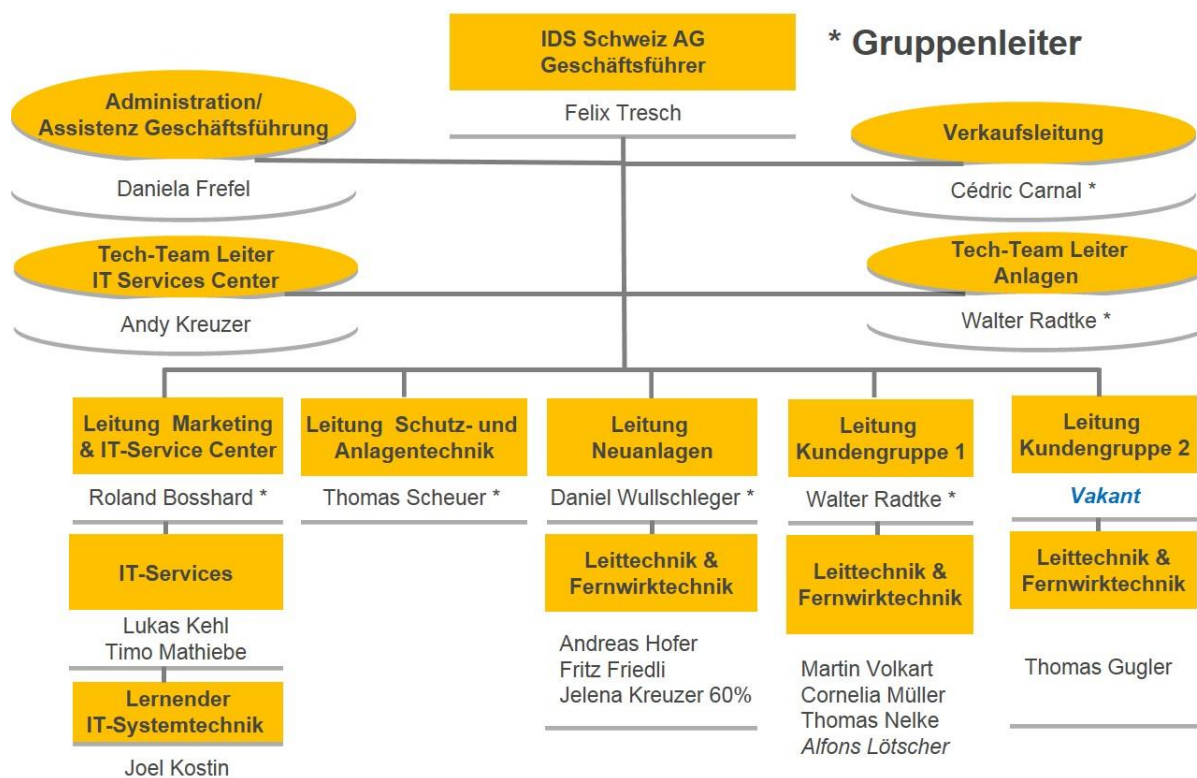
IDS Schweiz AG
Geschäftsführer

Felix Tresch

* Gruppenleiter

Administration/
Assistenz Geschäftsführung

Daniela Frefel

Verkaufsleitung

Cédric Carnal *

Tech-Team Leiter
IT Services Center

Andy Kreuzer

Tech-Team Leiter
Anlagen

Walter Radtke *

Leitung Marketing & IT-Service Center

Roland Bosshard *

IT-Services

Lukas Kehl
Timo Mathiebe

Lernender
IT-Systemtechnik

Joel Kostin

Leitung Schutz- und Anlagentechnik

Thomas Scheuer *

Leitung
Neuanlagen

Daniel Wullschleger *

Leittechnik &
Fernwirktechnik

Andreas Hofer
Fritz Friedli
Jelena Kreuzer 60%

Leitung
Kundengruppe 1

Walter Radtke *

Leittechnik &
Fernwirktechnik

Martin Volkart
Cornelia Müller
Thomas Nelke
Alfons Lötscher

Leitung
Kundengruppe 2

Vakant

Leittechnik &
Fernwirktechnik

Thomas Gugler